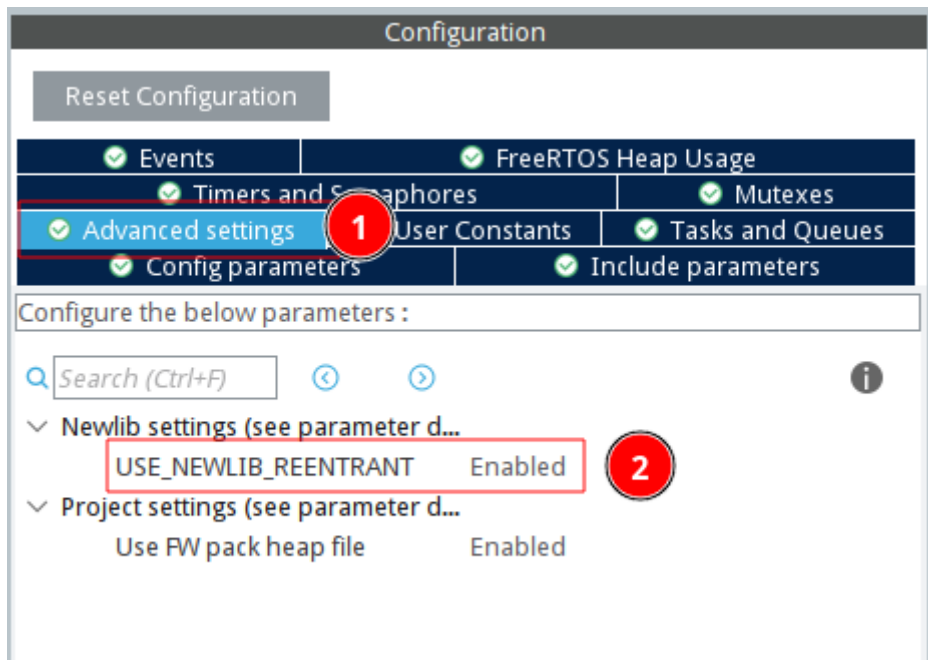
Configuration

Reset Configuration

Events

FreeRTOS Heap Usage

Timers and S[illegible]aphores

Mutexes

Advanced settings

1

User Constants

Tasks and Queues

Config parameters

Include parameters

Configure the below parameters :

Search (Ctrl+F)

Newlib settings (see parameter d...

USE_NEWLIB_REENTRANT Enabled

2

Project settings (see parameter d...

Use FW pack heap file Enabled